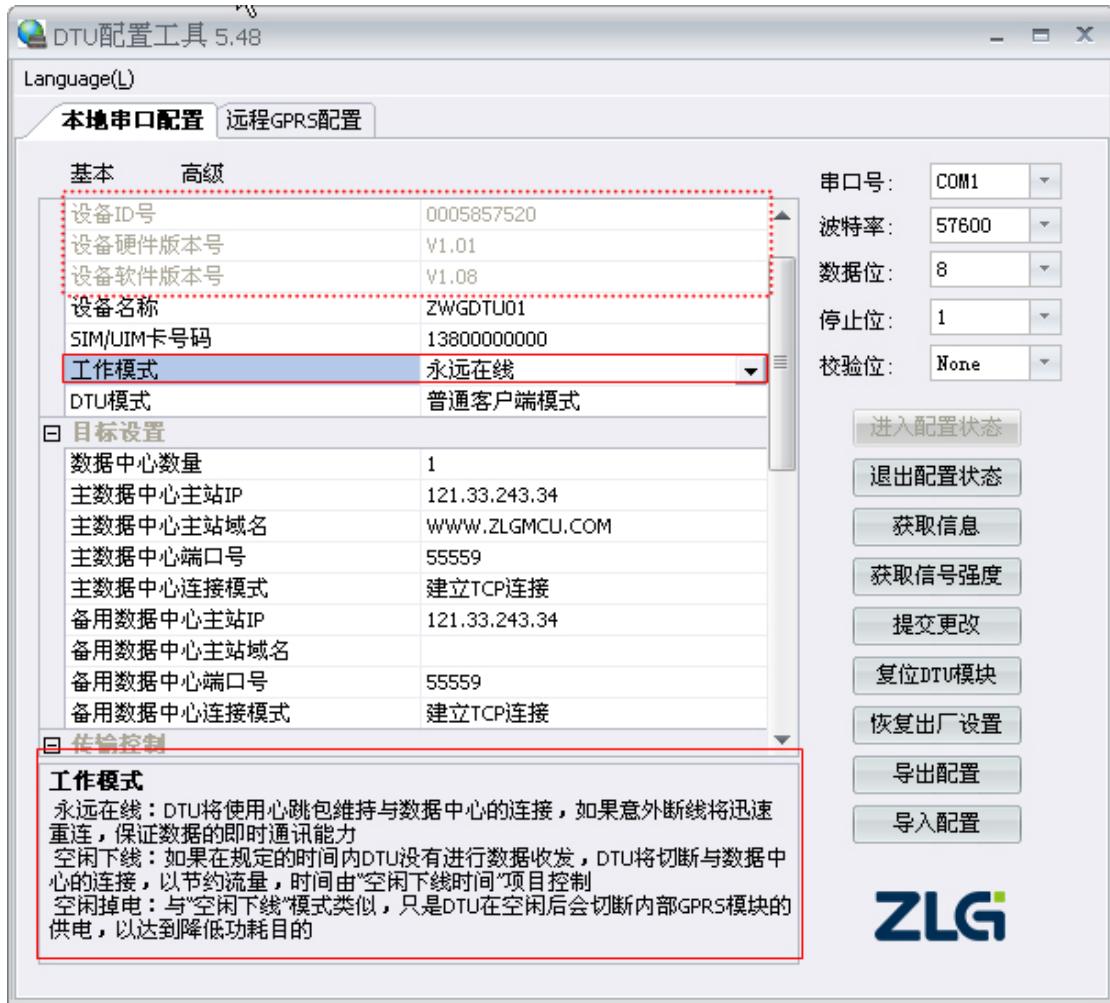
DTU配置工具 5.48

Language(L)

本地串口配置 远程GPRS配置

基本 高级

| | |
|---|---|
| 设备ID号 | 0005857520 |
| 设备硬件版本号 | V1.01 |
| 设备软件版本号 | V1.08 |
| 设备名称 | ZWGDTU01 |
| SIM/UIM卡号码 | 13800000000 |
| 工作模式 | 永远在线 |
| DTU模式 | 普通客户端模式 |
| 目标设置 | |
| 数据中心数量 | 1 |
| 主数据中心主站IP | 121.33.243.34 |
| 主数据中心主站域名 | WWW.ZLGMCU.COM |
| 主数据中心端口号 | 55559 |
| 主数据中心连接模式 | 建立TCP连接 |
| 备用数据中心主站IP | 121.33.243.34 |
| 备用数据中心主站域名 | |
| 备用数据中心端口号 | 55559 |
| 备用数据中心连接模式 | 建立TCP连接 |
| 传输控制 | |

工作模式
永远在线：DTU将使用心跳包维持与数据中心的连接，如果意外断线将迅速重连，保证数据的即时通讯能力
空闲下线：如果在规定的时间内DTU没有进行数据收发，DTU将切断与数据中心的连接，以节约流量，时间由"空闲下线时间"项目控制
空闲掉电：与"空闲下线"模式类似，只是DTU在空闲后会切断内部GPRS模块的供电，以达到降低功耗目的

串口号: COM1
波特率: 57600
数据位: 8
停止位: 1
校验位: None

进入配置状态
退出配置状态
获取信息
获取信号强度
提交更改
复位DTU模块
恢复出厂设置
导出配置
导入配置

ZLG